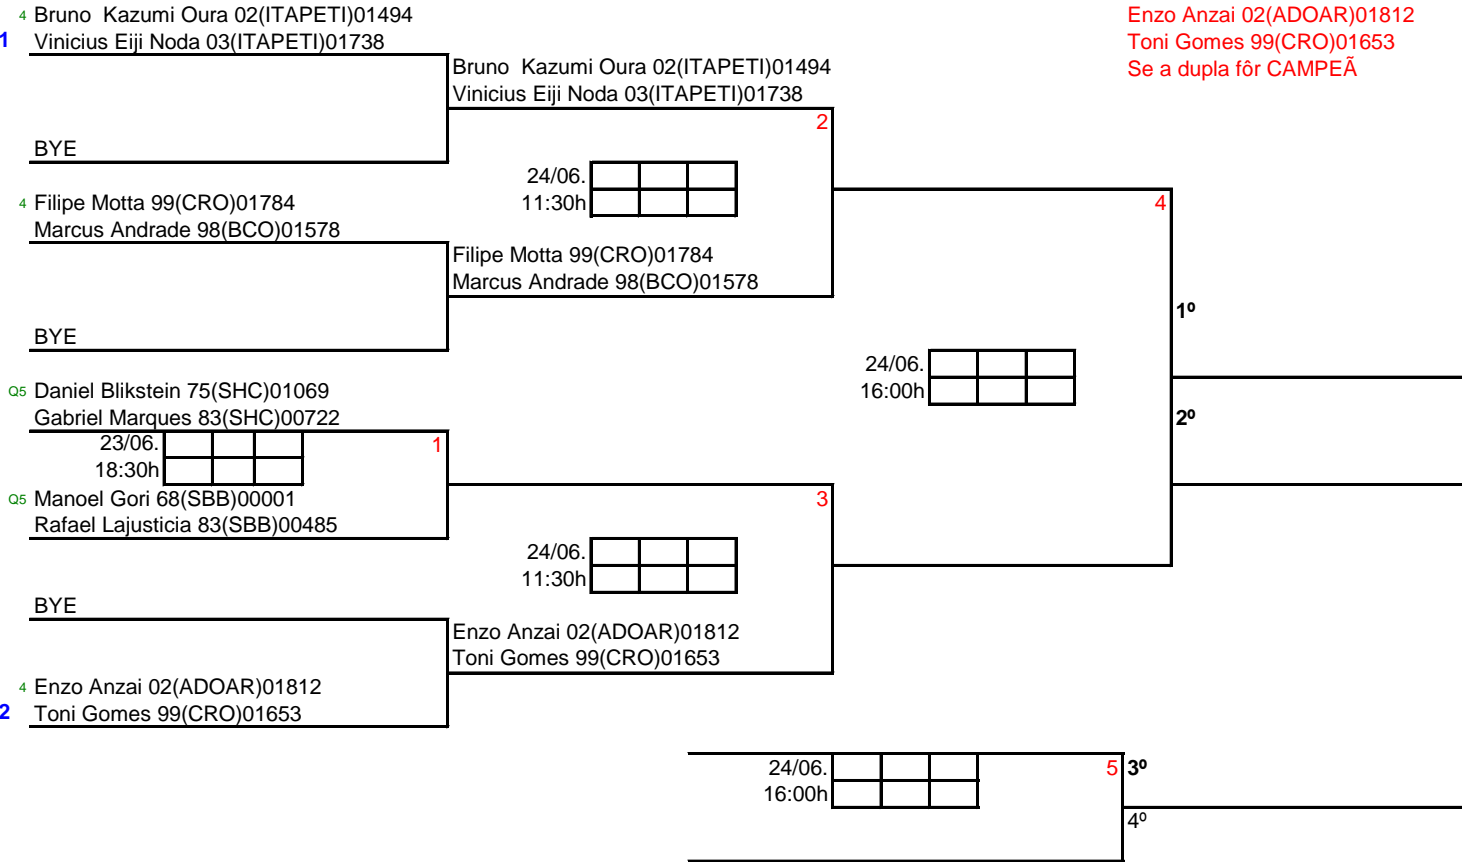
4 Bruno Kazumi Oura 02(ITAPETI)01494
1 Vinicius Eiji Noda 03(ITAPETI)01738

Enzo Anzai 02(ADOAR)01812
Toni Gomes 99(CRO)01653
Se a dupla fôr CAMPEÃ

Bruno Kazumi Oura 02(ITAPETI)01494
Vinicius Eiji Noda 03(ITAPETI)01738

2

BYE

24/06.
11:30h

4

4 Filipe Motta 99(CRO)01784
Marcus Andrade 98(BCO)01578

Filipe Motta 99(CRO)01784
Marcus Andrade 98(BCO)01578

1º

BYE

24/06.
16:00h

Q5 Daniel Blikstein 75(SHC)01069
Gabriel Marques 83(SHC)00722

2º

23/06.
18:30h

1

Q5 Manoel Gori 68(SBB)00001
Rafael Lajusticia 83(SBB)00485

3

24/06.
11:30h

BYE

Enzo Anzai 02(ADOAR)01812
Toni Gomes 99(CRO)01653

4 Enzo Anzai 02(ADOAR)01812
2 Toni Gomes 99(CRO)01653

24/06.
16:00h

5 3º

4º